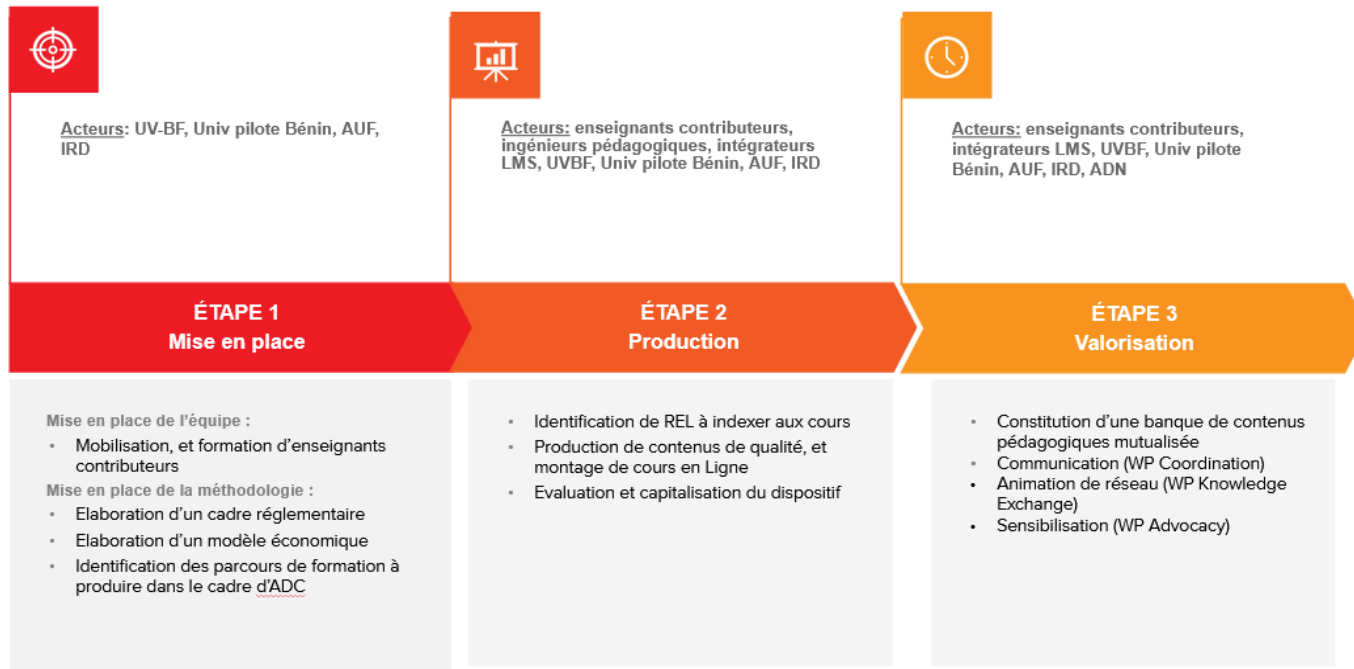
Acteurs: UV-BF, Univ pilote Bénin, AUF, IRD

Acteurs: enseignants contributeurs, ingénieurs pédagogiques, intégrateurs LMS, UVBF, Univ pilote Bénin, AUF, IRD

Acteurs: enseignants contributeurs, intégrateurs LMS, UVBF, Univ pilote Bénin, AUF, IRD, ADN

ÉTAPE 1
Mise en place

ÉTAPE 2
Production

ÉTAPE 3
Valorisation

Mise en place de l'équipe :
• Mobilisation, et formation d'enseignants contributeurs
Mise en place de la méthodologie :
• Elaboration d'un cadre réglementaire
• Elaboration d'un modèle économique
• Identification des parcours de formation à produire dans le cadre d'ADC

• Identification de REL à indexer aux cours
• Production de contenus de qualité, et montage de cours en Ligne
• Evaluation et capitalisation du dispositif

• Constitution d'une banque de contenus pédagogiques mutualisée
• Communication (WP Coordination)
• Animation de réseau (WP Knowledge Exchange)
• Sensibilisation (WP Advocacy)